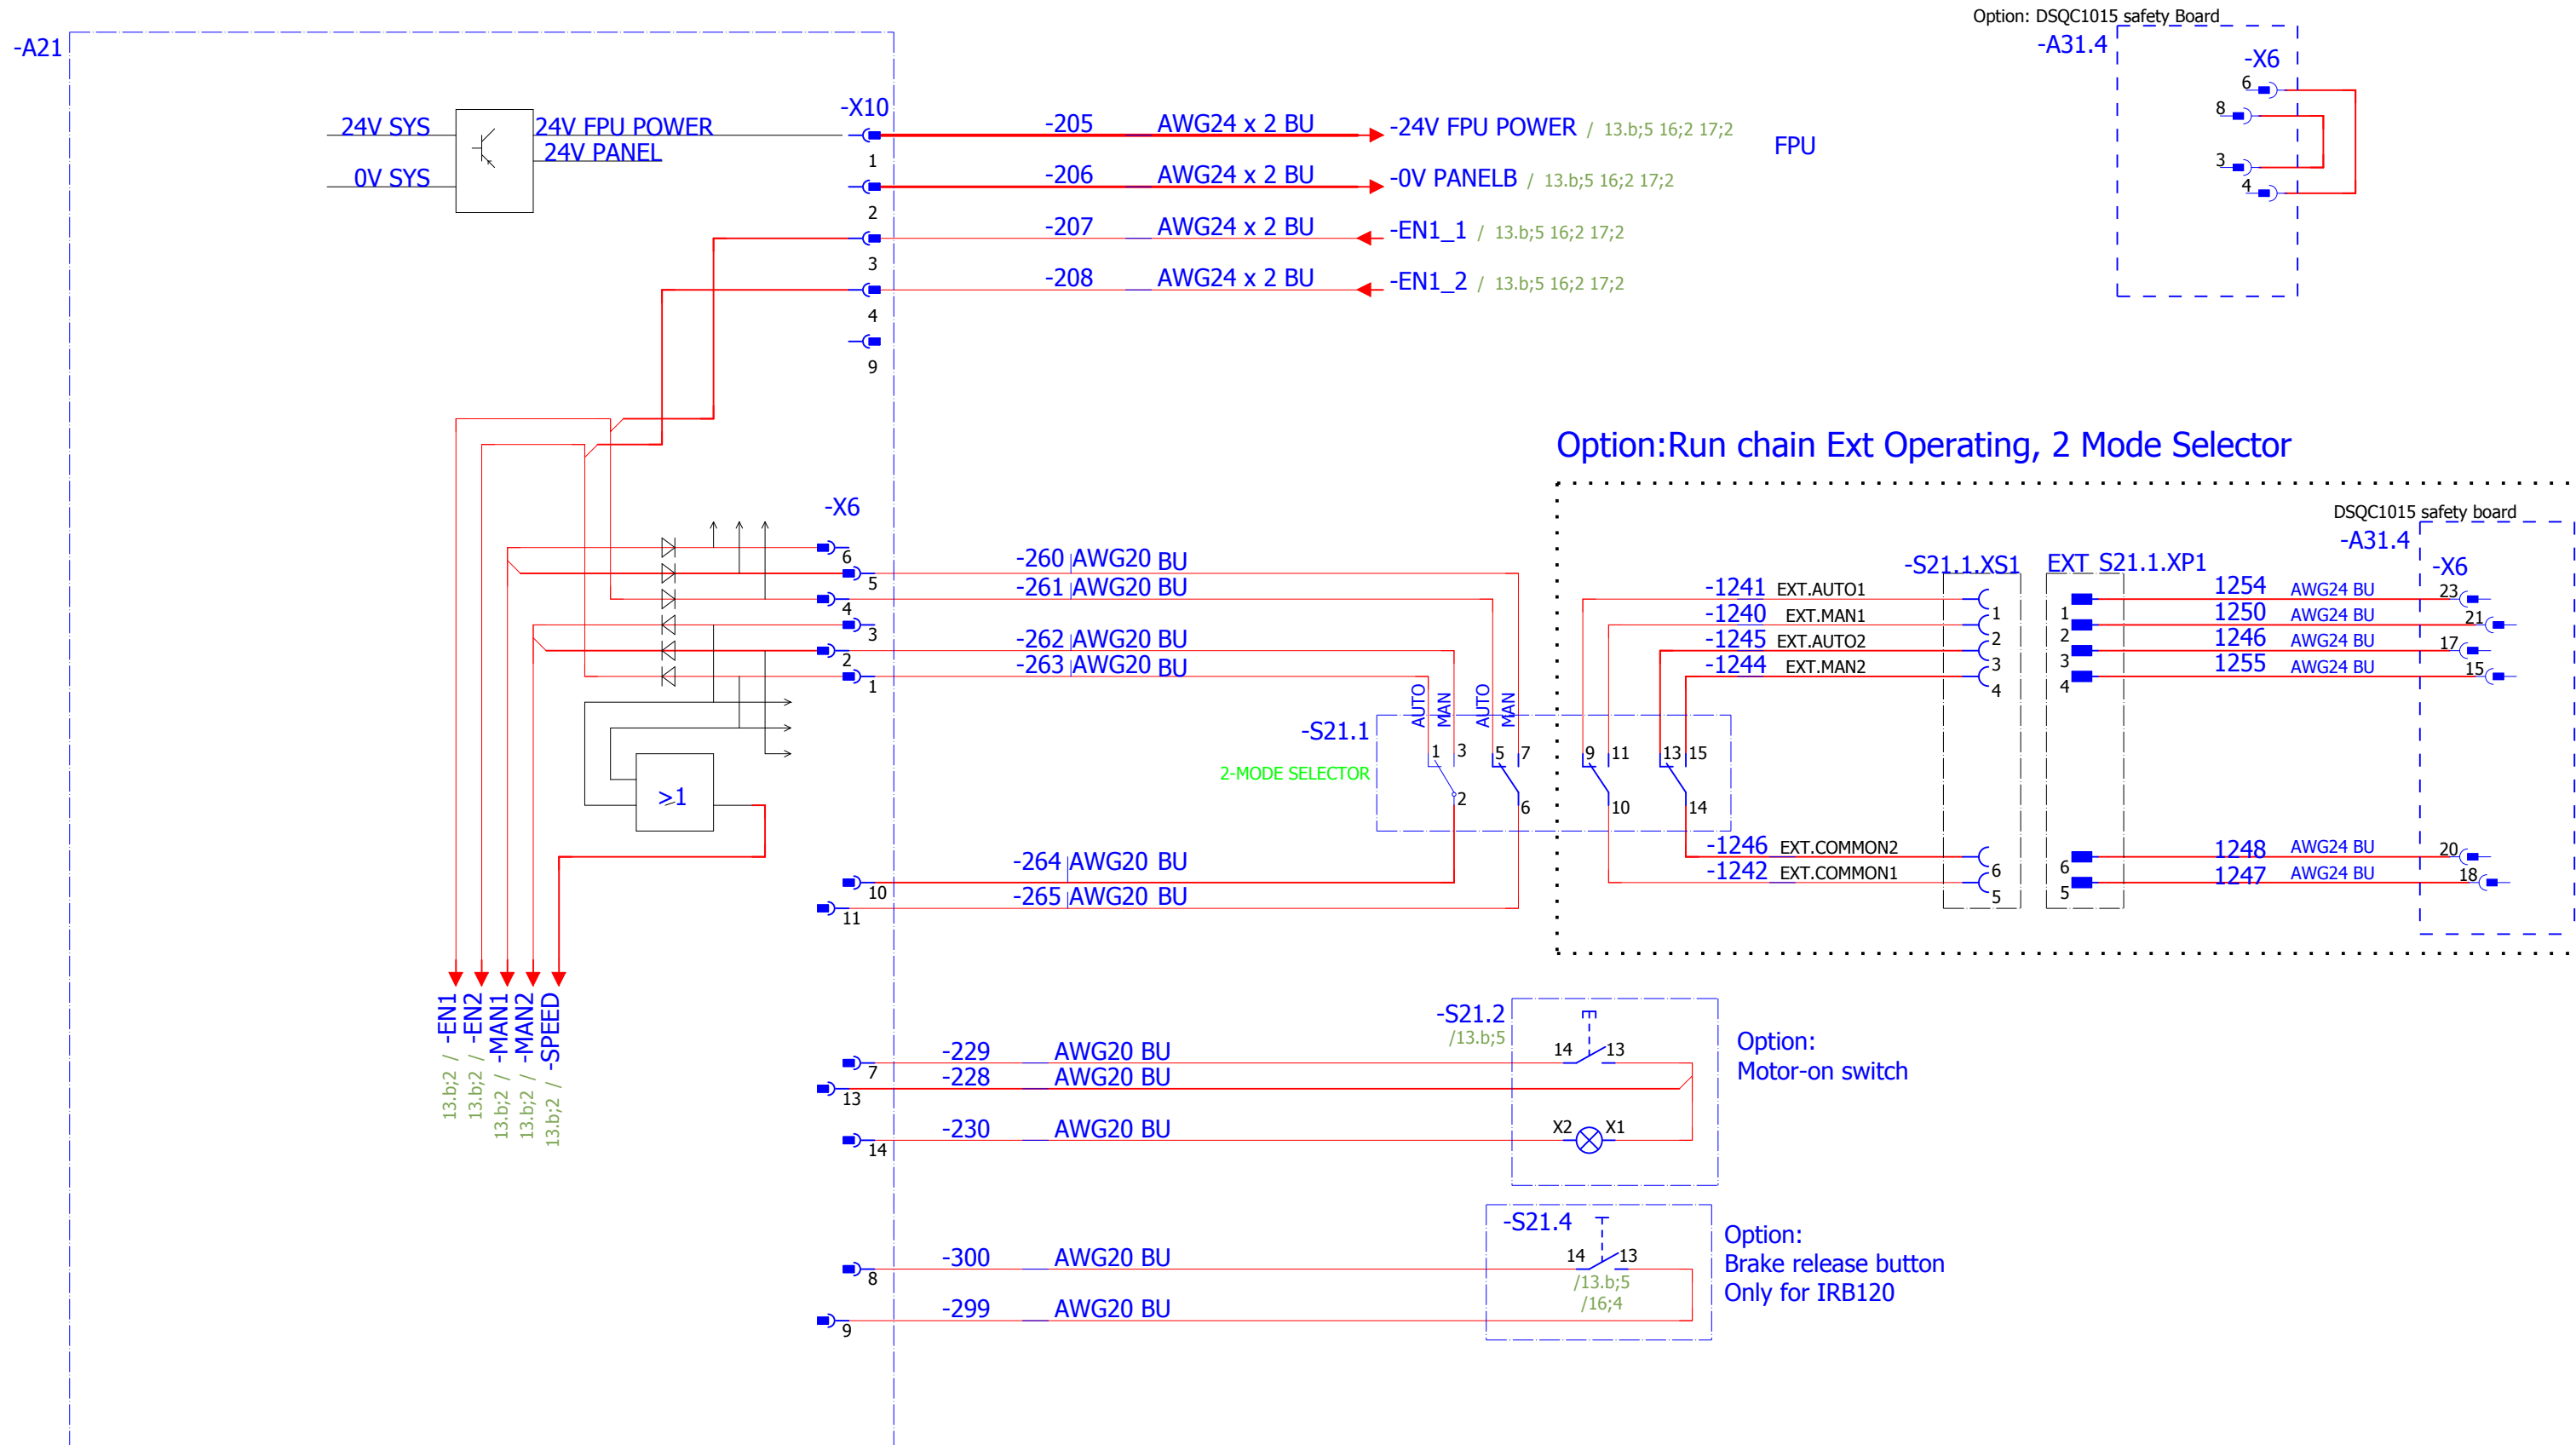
Option: DSQC1015 safety Board
-A31.4
-X6
6
8
3
4
-A21
-X10
24V SYS
24V FPU POWER
24V PANEL
0V SYS
1
2
3
4
9
-205 AWG24 x 2 BU
-206 AWG24 x 2 BU
-207 AWG24 x 2 BU
-208 AWG24 x 2 BU
-24V FPU POWER / 13.b;5 16;2 17;2
-0V PANELB / 13.b;5 16;2 17;2
-EN1_1 / 13.b;5 16;2 17;2
-EN1_2 / 13.b;5 16;2 17;2
FPU
Option:Run chain Ext Operating, 2 Mode Selector
-X6
6
5
4
3
2
1
-260 AWG20 BU
-261 AWG20 BU
-262 AWG20 BU
-263 AWG20 BU
$\geq 1$
-S21.1
2-MODE SELECTOR
AUTO MAN AUTO MAN
1 3 5 7
2 6
9 11 13 15
10 14
-264 AWG20 BU
-265 AWG20 BU
10
11
-S21.1.XS1
EXT_S21.1.XP1
-1241 EXT.AUTO1
-1240 EXT.MAN1
-1245 EXT.AUTO2
-1244 EXT.MAN2
-1246 EXT.COMMON2
-1242 EXT.COMMON1
1 2 3 4 6 5
1 2 3 4 6 5
DSQC1015 safety board
-A31.4
-X6
1254 AWG24 BU
1250 AWG24 BU
1246 AWG24 BU
1255 AWG24 BU
1248 AWG24 BU
1247 AWG24 BU
23 21 17 15 20 18
-EN1 / 13.b;2
-EN2 / 13.b;2
-MAN1 / 13.b;2
-MAN2 / 13.b;2
-SPEED / 13.b;2
-S21.2
/13.b;5
14 13
X2 X1
Option:
Motor-on switch
7
13
14
-229 AWG20 BU
-228 AWG20 BU
-230 AWG20 BU
-S21.4
14 13
/13.b;5
/16;4
Option:
Brake release button
Only for IRB120
8
9
-300 AWG20 BU
-299 AWG20 BU